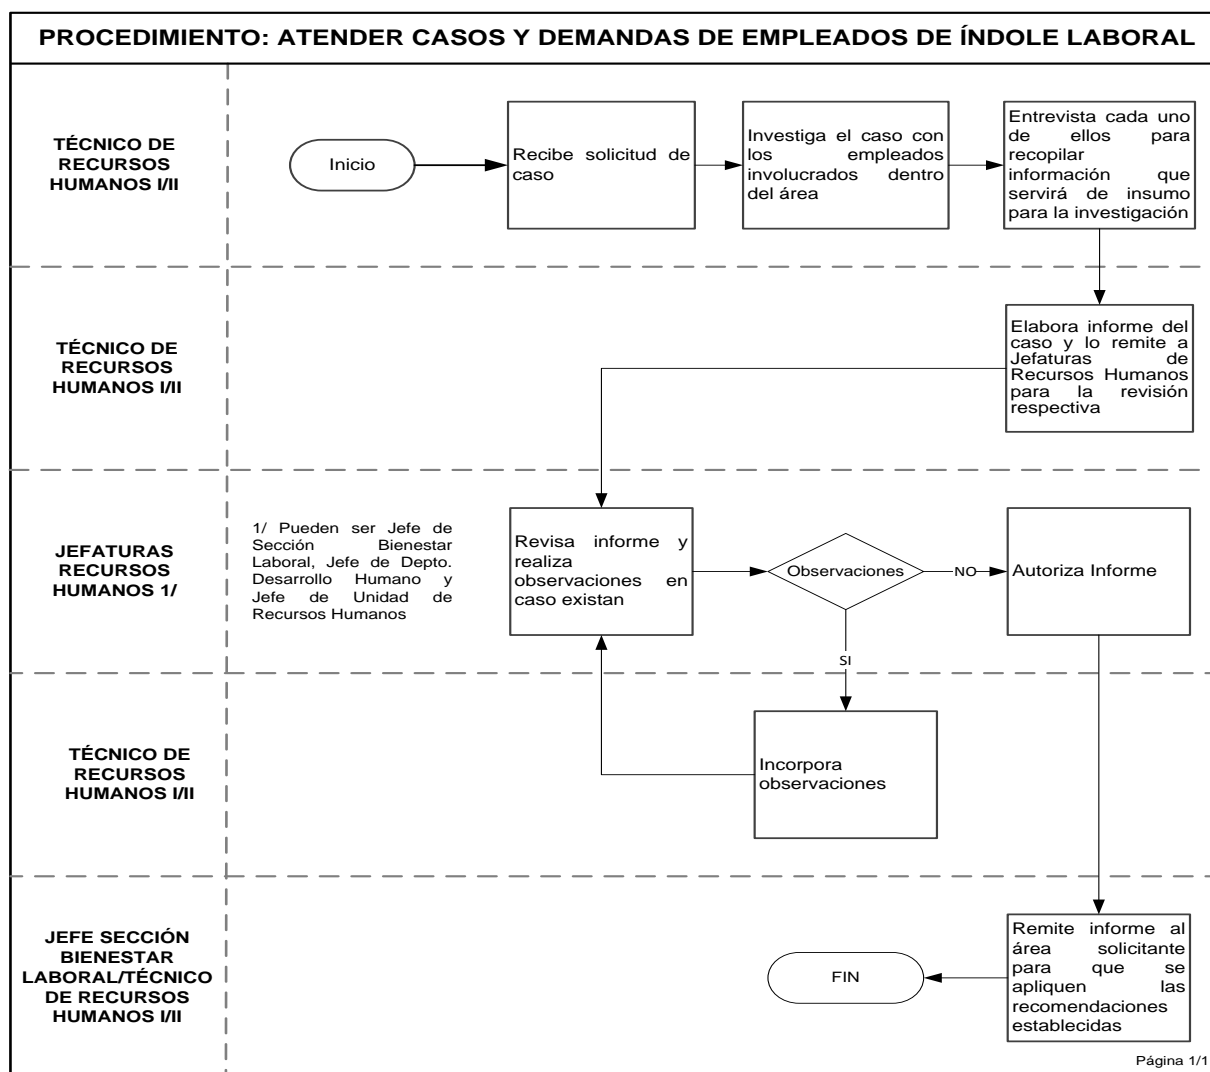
PROCEDIMIENTO: ATENDER CASOS Y DEMANDAS DE EMPLEADOS DE ÍNDOLE LABORAL

TÉCNICO DE RECURSOS HUMANOS I/II

Inicio

Recibe solicitud de caso

Investiga el caso con los empleados involucrados dentro del área

Entrevista cada uno de ellos para recopilar información que servirá de insumo para la investigación

TÉCNICO DE RECURSOS HUMANOS I/II

Elabora informe del caso y lo remite a Jefaturas de Recursos Humanos para la revisión respectiva

JEFATURAS RECURSOS HUMANOS 1/

1/ Pueden ser Jefe de Sección Bienestar Laboral, Jefe de Depto. Desarrollo Humano y Jefe de Unidad de Recursos Humanos

Revisa informe y realiza observaciones en caso existan

Observaciones

NO

Autoriza Informe

SI

TÉCNICO DE RECURSOS HUMANOS I/II

Incorpora observaciones

JEFE SECCIÓN BIENESTAR LABORAL/TÉCNICO DE RECURSOS HUMANOS I/II

FIN

Remite informe al área solicitante para que se apliquen las recomendaciones establecidas

Página 1/1